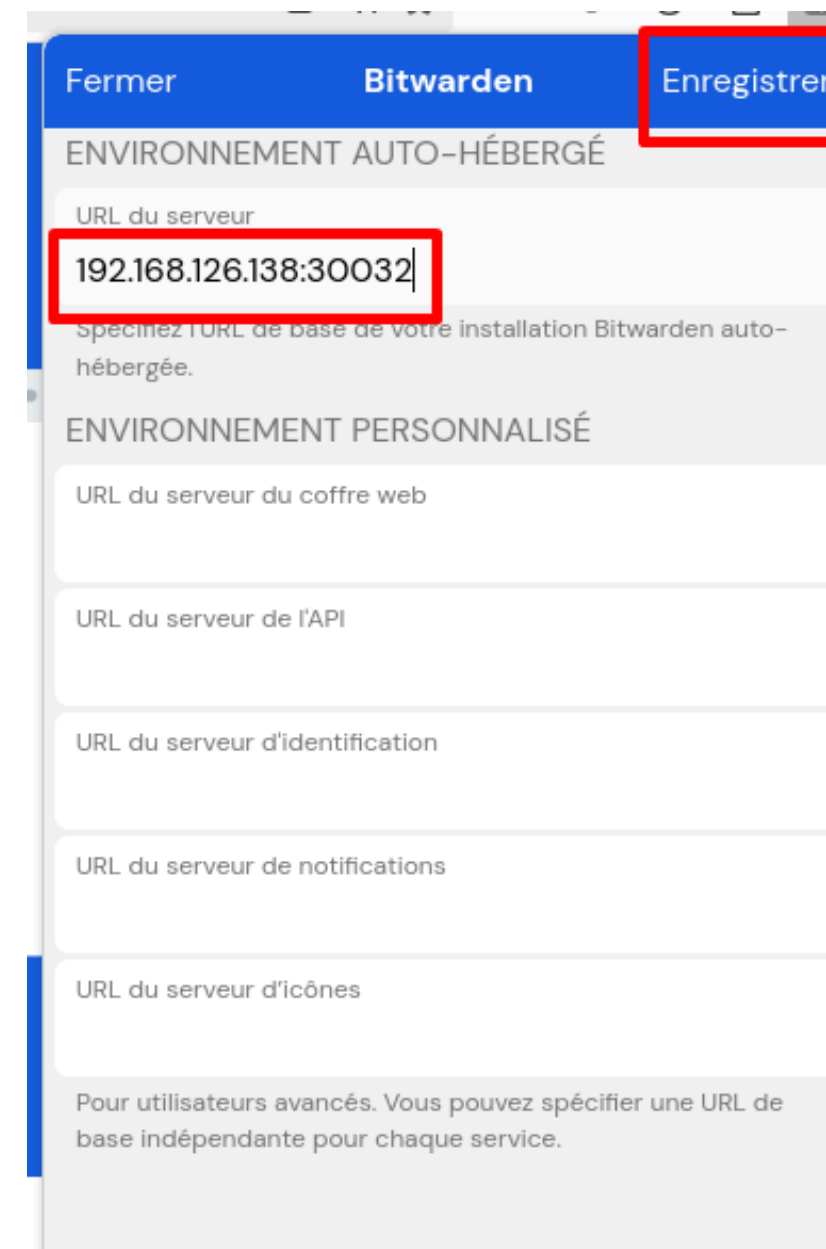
Fermer
Bitwarden
Enregistrer

ENVIRONNEMENT AUTO-HÉBERGÉ

URL du serveur
192.168.126.138:30032

Spécifiez l'URL de base de votre installation Bitwarden auto-hébergée.

ENVIRONNEMENT PERSONNALISÉ

URL du serveur du coffre web

URL du serveur de l'API

URL du serveur d'identification

URL du serveur de notifications

URL du serveur d'icônes

Pour utilisateurs avancés. Vous pouvez spécifier une URL de base indépendante pour chaque service.